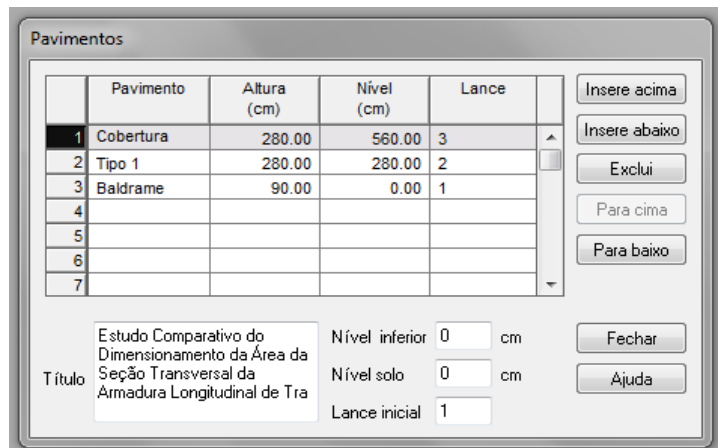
Pavimentos

| | Pavimento | Altura (cm) | Nível (cm) | Lance |
|---|---|---|---|---|
| 1 | Cobertura | 280.00 | 560.00 | 3 |
| 2 | Tipo 1 | 280.00 | 280.00 | 2 |
| 3 | Baldrame | 90.00 | 0.00 | 1 |
| 4 | | | | |
| 5 | | | | |
| 6 | | | | |
| 7 | | | | |

Insere acima
Insere abaixo
Exclui
Para cima
Para baixo

Título
Estudo Comparativo do Dimensionamento da Área da Seção Transversal da Armadura Longitudinal de Tra

Nível inferior 0 cm
Nível solo 0 cm
Lance inicial 1

Fechar
Ajuda